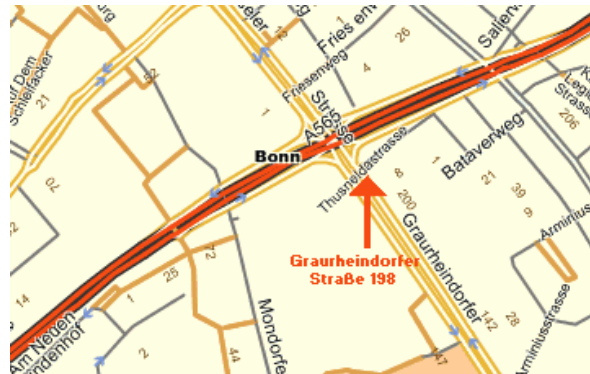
urg
ieler
12
Fries en
26
Saller
Friesenweg
4
Auf Dem Schellacker
52
21
1
Stra
ße
A565
Legio Strasse
206
Bonn
Thusneldastrasse
8
1
Bataverweg
200
21
39
9
70
Graurheindorfer
Arminius
25
72
Graurheindorfer Straße 198
Arminiusstrasse
14
1
Mondorfe
142
28
Am Neuen
ndenhof
2
44
47